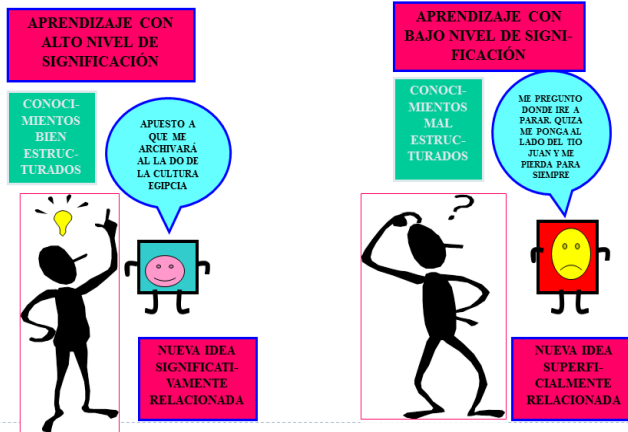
APRENDIZAJE CON ALTO NIVEL DE SIGNIFICACIÓN

CONOCIMIENTOS BIEN ESTRUCTURADOS

APUESTO A QUE ME ARCHIVARÁ AL LA DO DE LA CULTURA EGIPCIA

NUEVA IDEA SIGNIFICATIVAMENTE RELACIONADA

APRENDIZAJE CON BAJO NIVEL DE SIGNIFICACIÓN

CONOCIMIENTOS MAL ESTRUCTURADOS

ME PREGUNTO DONDE IRE A PARAR. QUIZA ME PONGA AL LADO DEL TIO JUAN Y ME PIERDA PARA SIEMPRE

NUEVA IDEA SUPERFICIALMENTE RELACIONADA